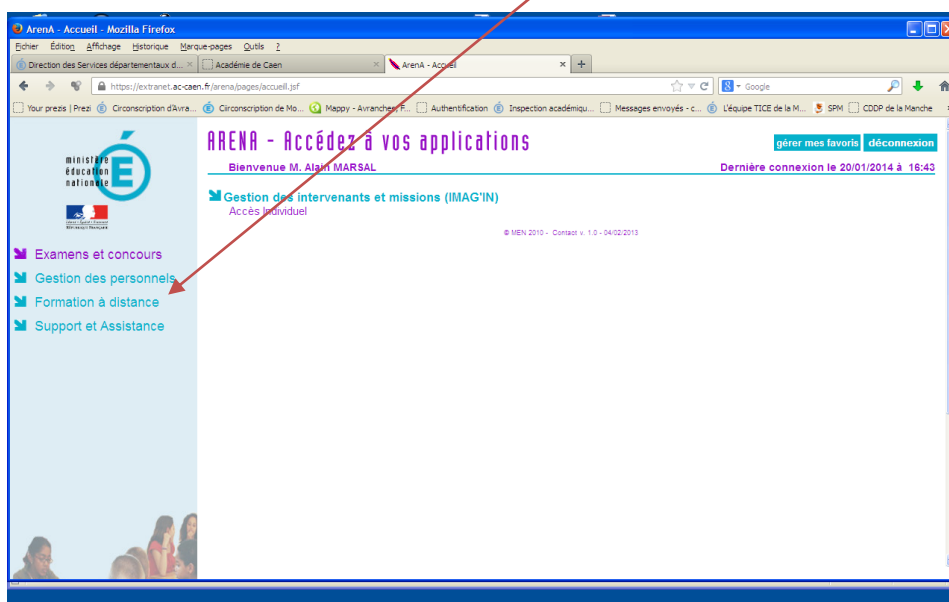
ArenA - Accueil - Mozilla Firefox

Fichier Édition Affichage Historique Marque-pages Outils ?

Direction des Services départementaux d... × | Académie de Caen × | ArenA - Accueil × | +

https://extranet.ac-caen.fr/arena/pages/accueil.jsf

Google

Your prezis | Prezi | Circonscription d'Avra... | Circonscription de Mo... | Mappy - Avranches, F... | Authentification | Inspection académiqu... | Messages envoyés - c... | L'équipe TICE de la M... | SPM | CDDP de la Manche

ministère éducation nationale

ARENA - Accédez à vos applications

gérer mes favoris | déconnexion

Bienvenue M. Alain MARSAL

Dernière connexion le 20/01/2014 à 16:43

Gestion des intervenants et missions (IMAG'IN)

Accès Individuel

© MEN 2010 - Contact v. 1.0 - 04/02/2013

Examens et concours

Gestion des personnels

Formation à distance

Support et Assistance